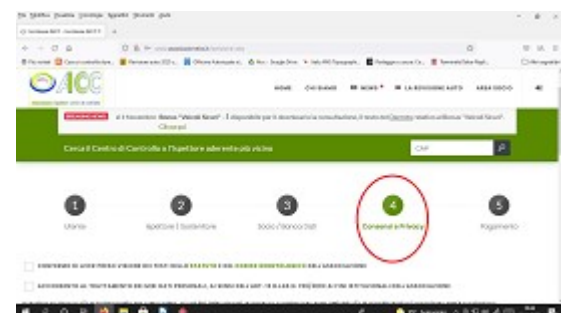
ACC

HOME CHI SIAMO NEWS LA REVISIONE AUTO AREA SOCIO

Cerca il Centro di Controllo o l'Ispettore aderente più vicino

CAP

1 Utente

2 Ispettore / Sostenitore

3 Socio / Nuovo Soci

4 Consensi e Privacy

5 Pagamento

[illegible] STATUTO E DEL CODICE DEONTOLOGICO DELL'ASSOCIAZIONE

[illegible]